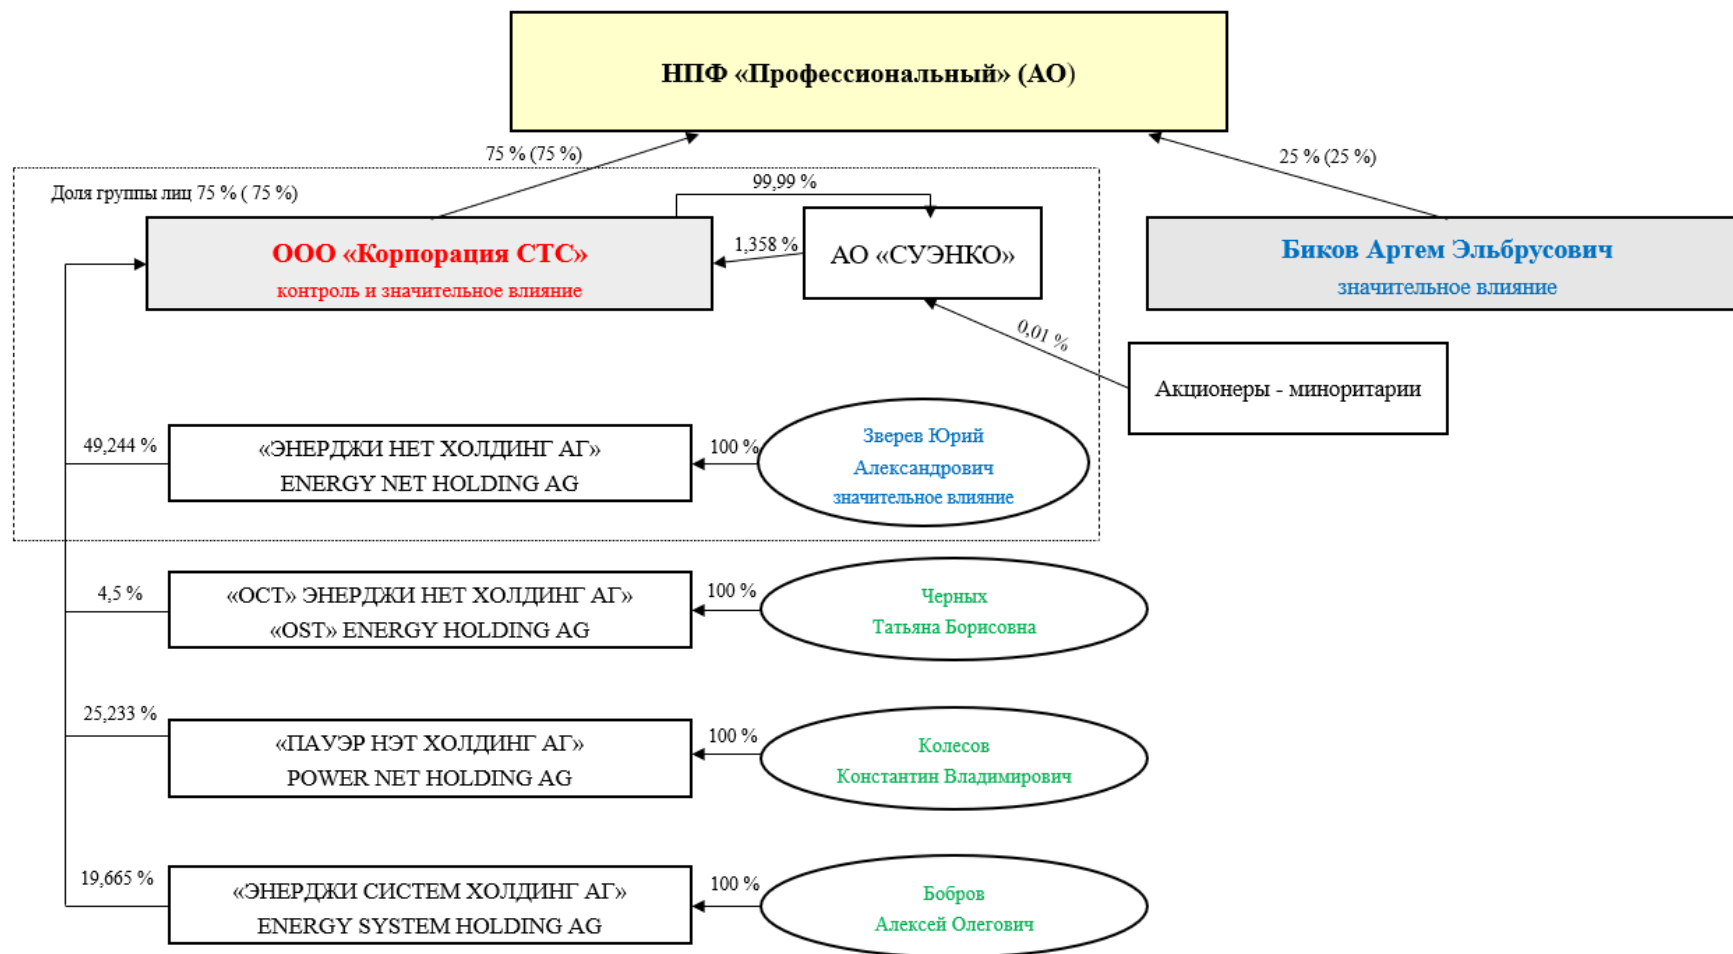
НПФ «Профессиональный» (АО)

75 % (75 %)

25 % (25 %)

Доля группы лиц 75 % ( 75 %)

99,99 %

ООО «Корпорация СТС»
контроль и значительное влияние

1,358 %

АО «СУЭНКО»

Биков Артем Эльбрусович
значительное влияние

0,01 %

Акционеры - миноритарии

49,244 %

«ЭНЕРДЖИ НЕТ ХОЛДИНГ АГ»
ENERGY NET HOLDING AG

100 %

Зверев Юрий Александрович
значительное влияние

4,5 %

«ОСТ» ЭНЕРДЖИ НЕТ ХОЛДИНГ АГ»
«OST» ENERGY HOLDING AG

100 %

Черных
Татьяна Борисовна

25,233 %

«ПАУЭР НЭТ ХОЛДИНГ АГ»
POWER NET HOLDING AG

100 %

Колесов
Константин Владимирович

19,665 %

«ЭНЕРДЖИ СИСТЕМ ХОЛДИНГ АГ»
ENERGY SYSTEM HOLDING AG

100 %

Бобров
Алексей Олегович